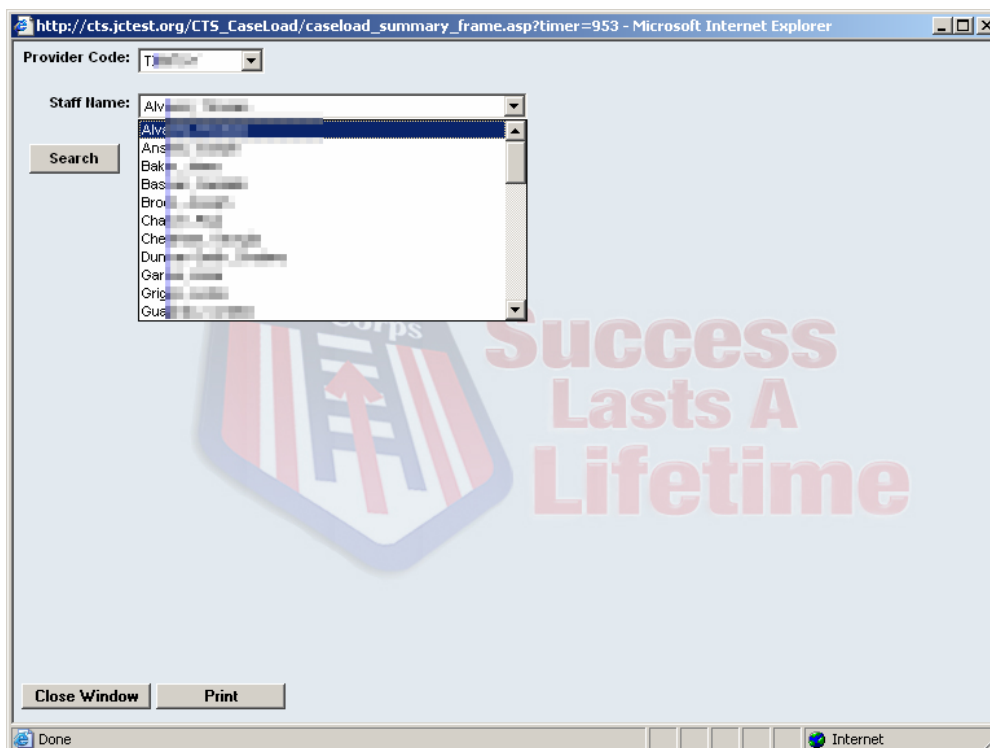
http://cts.jctest.org/CTS_CaseLoad/caseload_summary_frame.asp?timer=953 - Microsoft Internet Explorer

Provider Code: T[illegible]

Staff Name: Alv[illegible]

Search

Alv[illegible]
Ans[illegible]
Bak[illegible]
Bas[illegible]
Bro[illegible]
Cha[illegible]
Che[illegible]
Dun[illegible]
Gar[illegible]
Grig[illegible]
Gua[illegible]

Corps

Success Lasts A Lifetime

Close Window
Print

Done
Internet